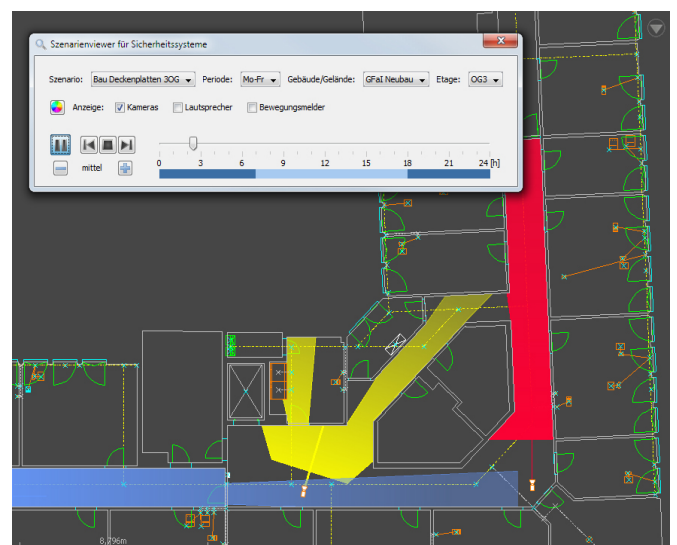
Szenarienviewer für Sicherheitssysteme

Szenario: Bau Deckenplatten 3OG
Periode: Mo-Fr
Gebäude/Gelände: GFaI Neubau
Etage: OG3

Anzeige: Kameras
Lautsprecher
Bewegungsmelder

mittel

0 3 6 9 12 15 18 21 24 [h]

8.796m